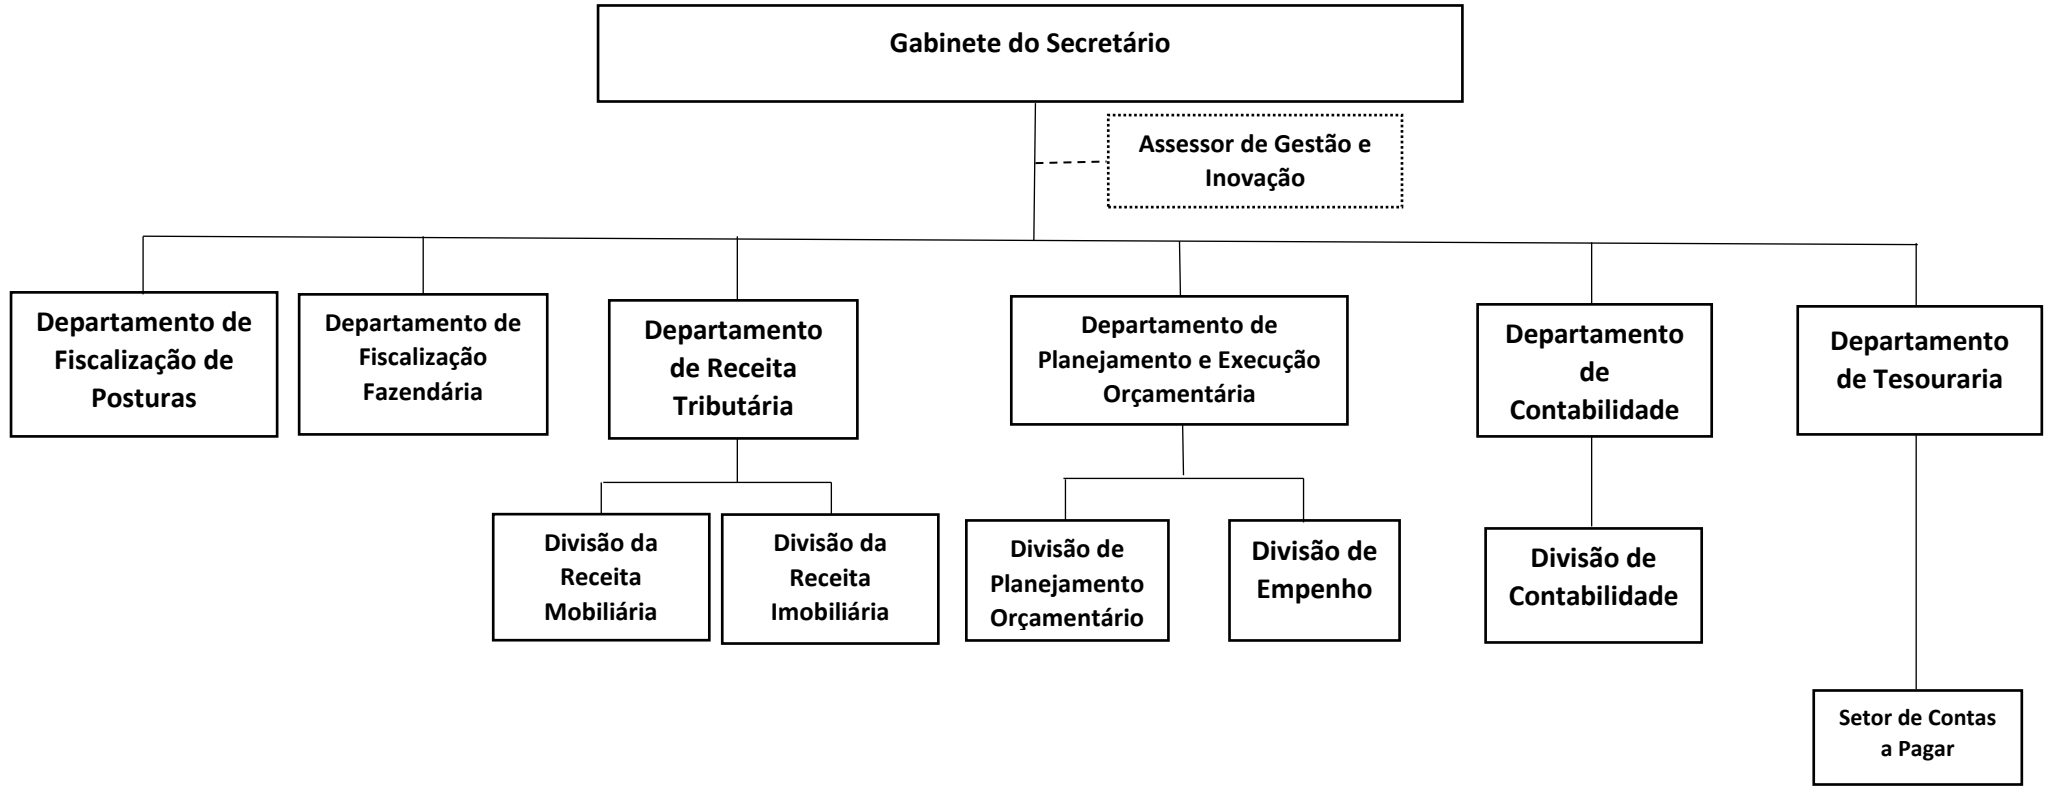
Gabinete do Secretário

Assessor de Gestão e Inovação

Departamento de Fiscalização de Posturas

Departamento de Fiscalização Fazendária

Departamento de Receita Tributária

Departamento de Planejamento e Execução Orçamentária

Departamento de Contabilidade

Departamento de Tesouraria

Divisão da Receita Mobiliária

Divisão da Receita Imobiliária

Divisão de Planejamento Orçamentário

Divisão de Empenho

Divisão de Contabilidade

Setor de Contas a Pagar